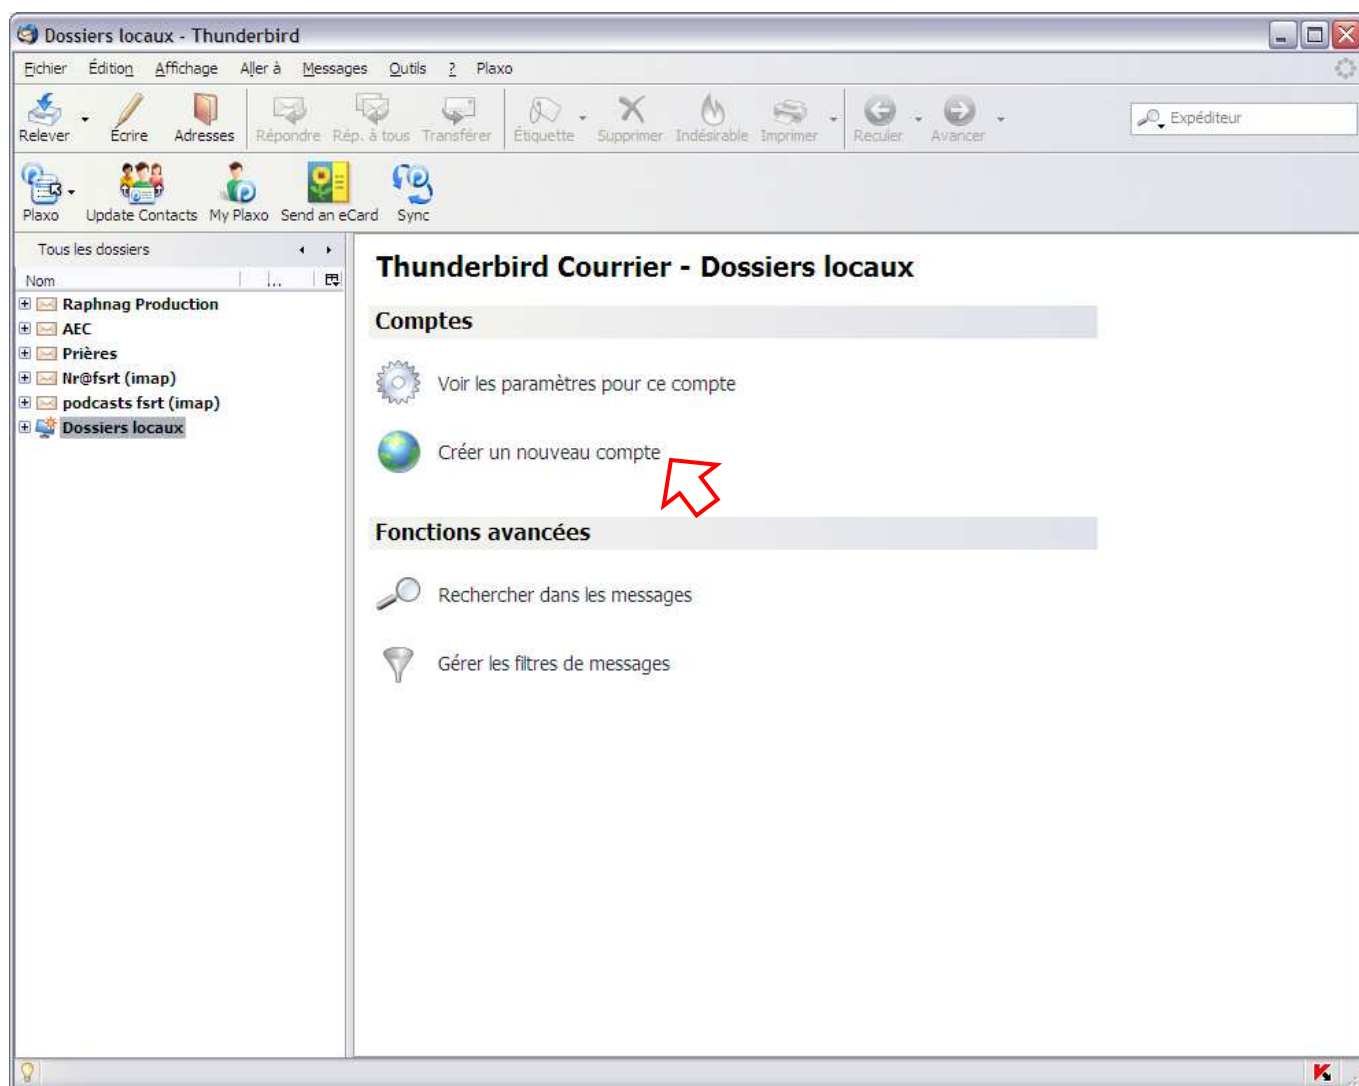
Dossiers locaux - Thunderbird

Fichier Édition Affichage Aller à Messages Outils ? Plaxo

Relever Écrire Adresses Répondre Rép. à tous Transférer Étiquette Supprimer Indésirable Imprimer Reculer Avancer

Expéditeur

Plaxo Update Contacts My Plaxo Send an eCard Sync

Tous les dossiers

Nom

Raphnag Production
AEC
Prières
Nr@fsrt (imap)
podcasts fsrt (imap)
Dossiers locaux

Thunderbird Courrier - Dossiers locaux

Comptes

Voir les paramètres pour ce compte

Créer un nouveau compte

Fonctions avancées

Rechercher dans les messages

Gérer les filtres de messages